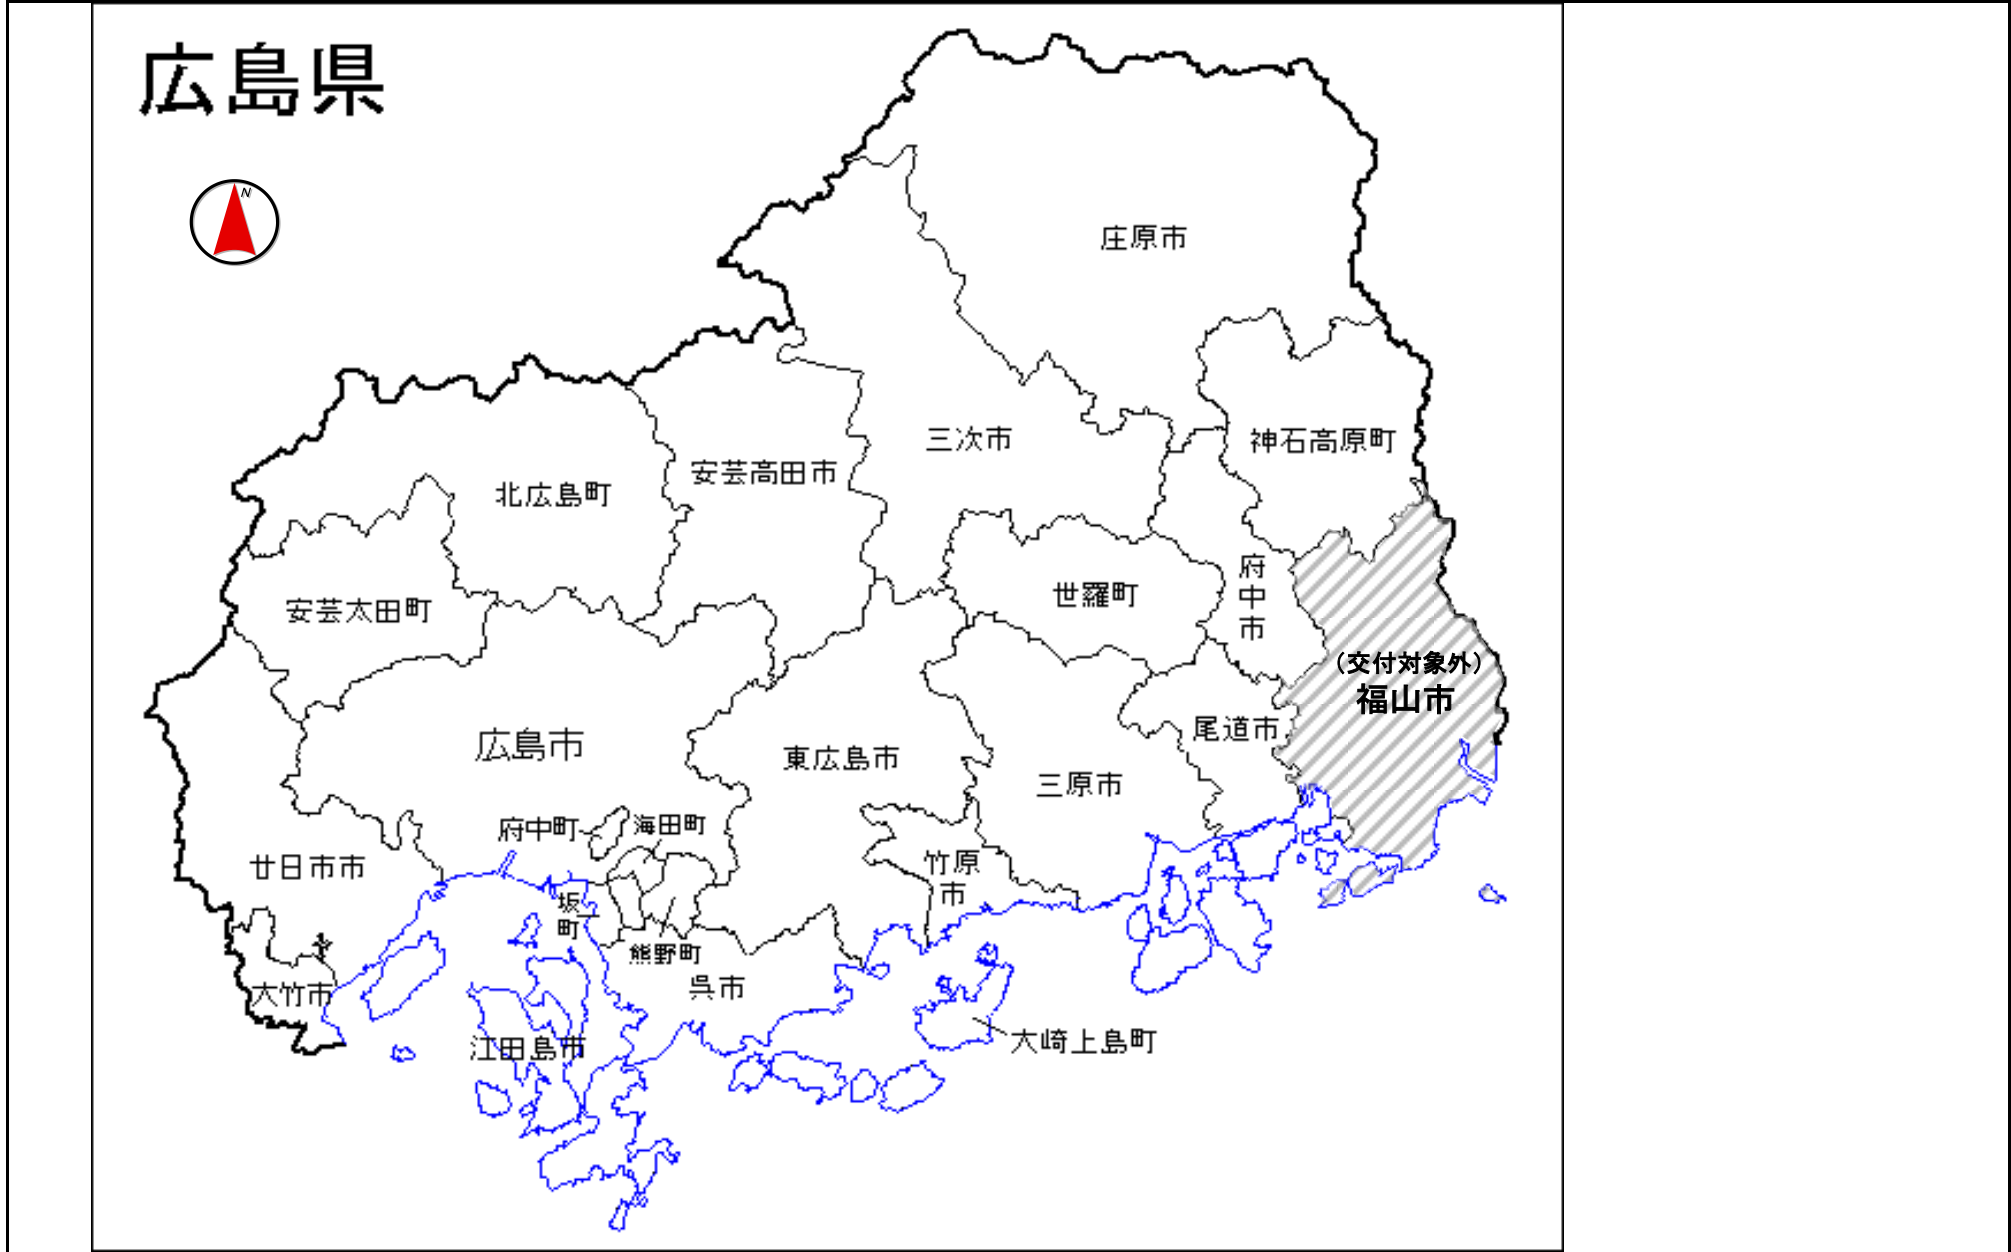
広島県

N

庄原市

三次市

神石高原町

安芸高田市

北広島町

世羅町

府中市

安芸太田町

（交付対象外）
福山市

尾道市

広島市

東広島市

三原市

府中町

海田町

廿日市市

竹原市

坂町

熊野町

呉市

大竹市

江田島市

大崎上島町